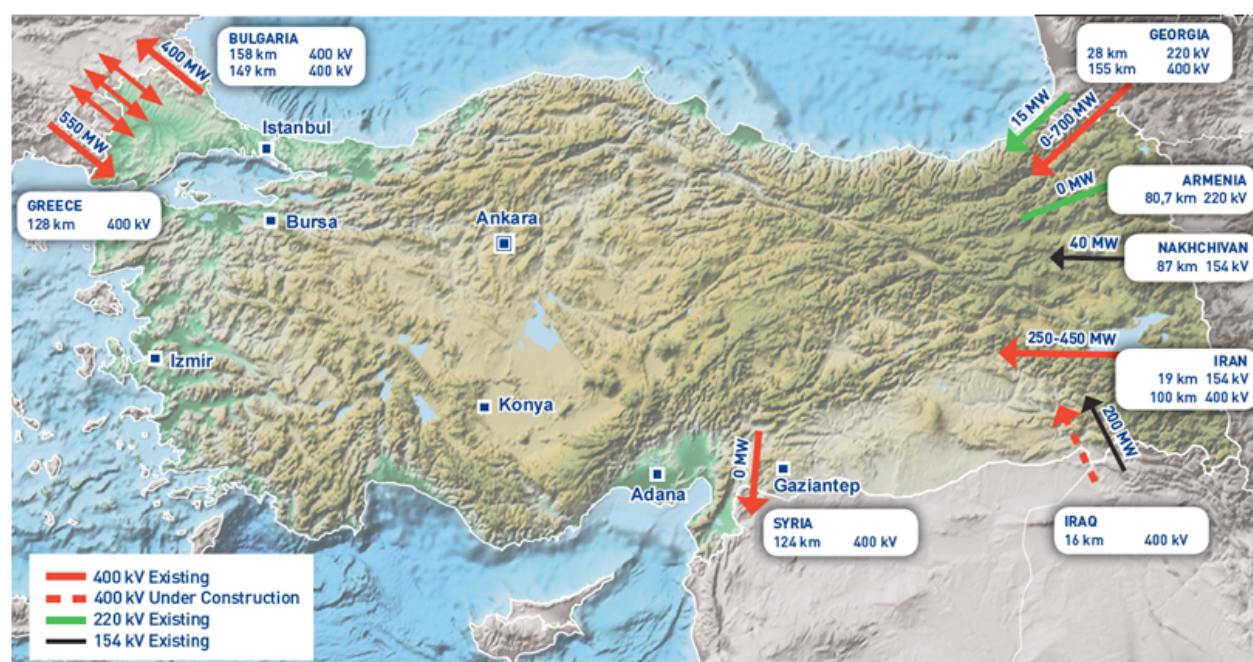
BULGARIA
158 km 400 kV
149 km 400 kV

400 MW

550 MW

GREECE
128 km 400 kV

Istanbul

Bursa

Ankara

Izmir

Konya

Adana

Gaziantep

0 MW

SYRIA
124 km 400 kV

GEORGIA
28 km 220 kV
155 km 400 kV

15 MW

0-700 MW

0 MW

ARMENIA
80,7 km 220 kV

40 MW

NAKHCHIVAN
87 km 154 kV

250-450 MW

IRAN
19 km 154 kV
100 km 400 kV

200 MW

IRAQ
16 km 400 kV

400 kV Existing
400 kV Under Construction
220 kV Existing
154 kV Existing